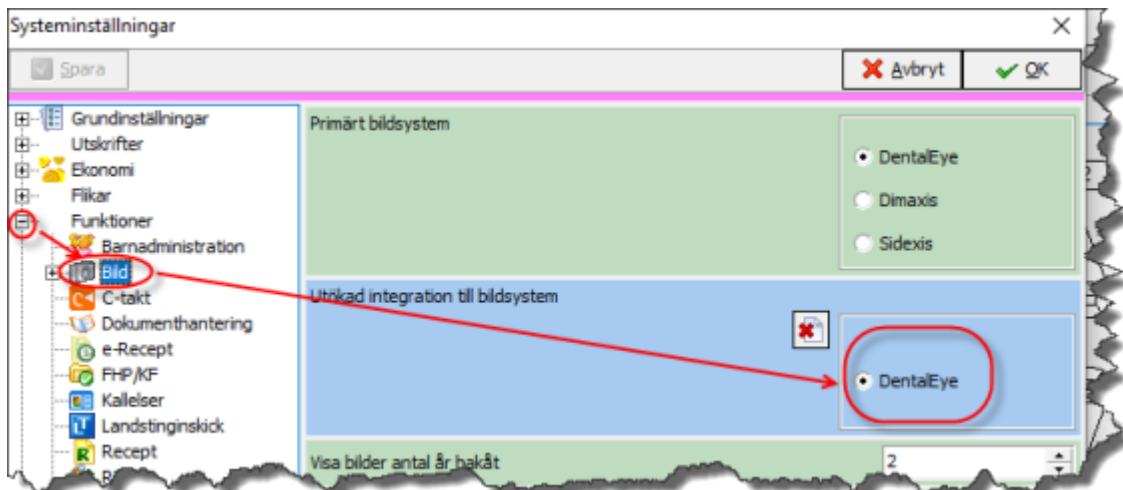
Systeminställningar

Spara

Avbryt

OK

Grundinställningar
Utskrifter
Ekonomi
Flikar
Funktioner
Barnadministration
Bild
C-takt
Dokumenthantering
e-Recept
FHP/KF
Kallelser
Landstinginskick
Recept

Primärt bildsystem

DentalEye
Dimaxis
Sidexis

Utökad integration till bildsystem

DentalEye

Visa bilder antal år bakåt

2